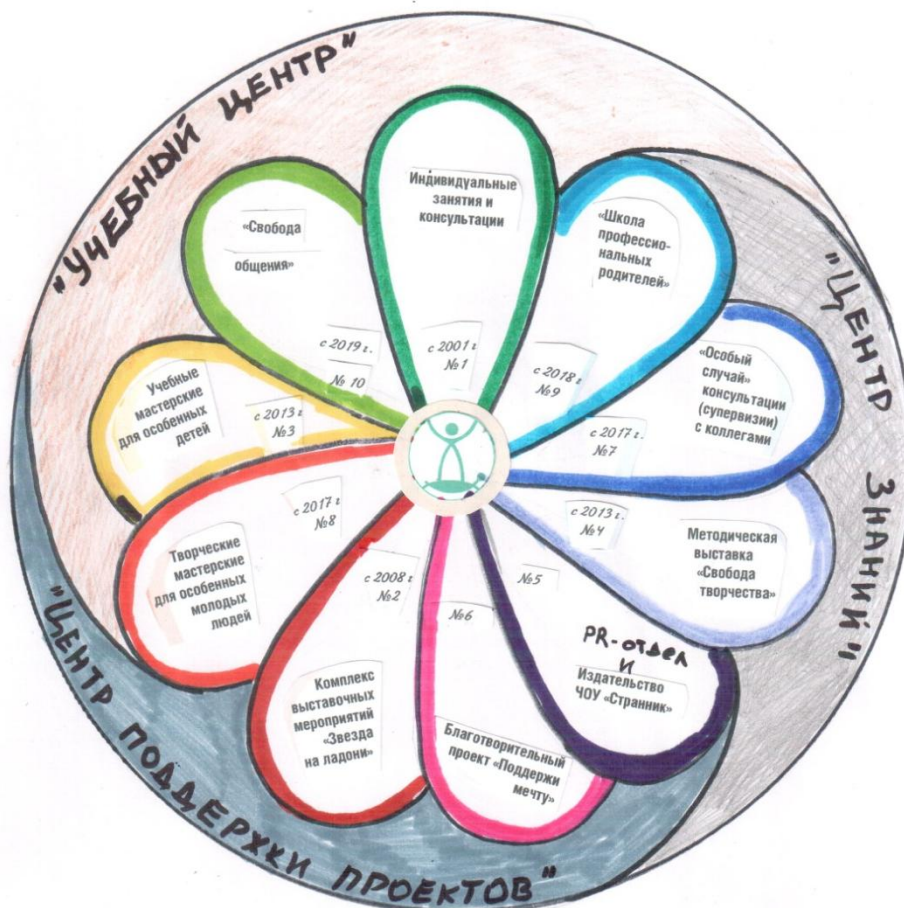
"УЧЕБНЫЙ ЦЕНТР"

"ЦЕНТР ЗНАНИЙ"

"ЦЕНТР ПОДДЕРЖКИ ПРОЕКТОВ"

Индивидуальные занятия и консультации

с 2001 г. №1

«Школа профессиональных родителей»

с 2018 г. №9

«Особый случай» консультации (супервизии) с коллегами

с 2017 г. №7

с 2013 г. №4

Методическая выставка «Свобода творчества»

№5

PR-отдел и Издательство ЧОУ «Странник»

№6

Благотворительный проект «Поддержи мечту»

с 2008 г. №2

Комплекс выставочных мероприятий «Звезда на ладони»

с 2017 г. №8

Творческие мастерские для особенных молодых людей

Учебные мастерские для особенных детей

с 2013 г. №3

«Свобода общения»

с 2019 г. № 10